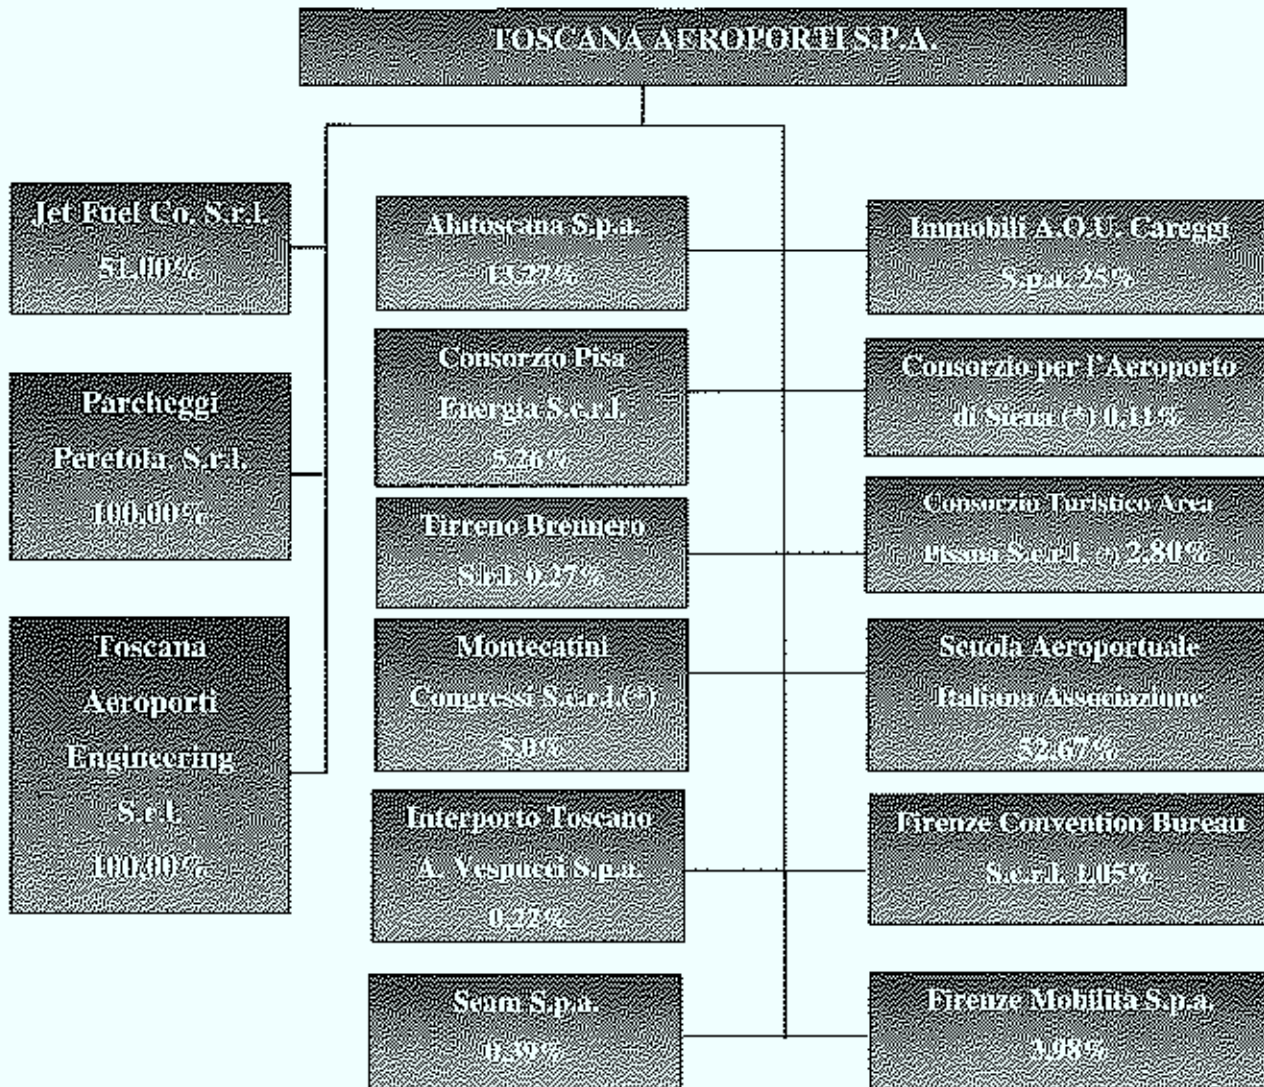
TOSCANA AEROPORTI S.P.A.

Jet Fuel Co. S.r.l. 51,00%

Parcheggi Peretola S.r.l. 100,00%

Toscana Aeroporti Engineering S.r.l. 100,00%

Alatoscana S.p.a. 13,27%

Consorzio Pisa Energia S.c.r.l. 5,26%

Tirreno Brennero S.r.l. 0,27%

Montecatini Congressi S.c.r.l.(*) 5,0%

Interporto Toscano A. Vespucci S.p.a. 0,22%

Seam S.p.a. 0,39%

Immobili A.O.U. Careggi S.p.a. 25%

Consorzio per l'Aeroporto di Siena (*) 0,11%

Consorzio Turistico Area Pisana S.c.r.l. (*) 2,80%

Scuola Aeroportuale Italiana Associazione 52,67%

Firenze Convention Bureau S.c.r.l. 1,05%

Firenze Mobilità S.p.a. 3,98%